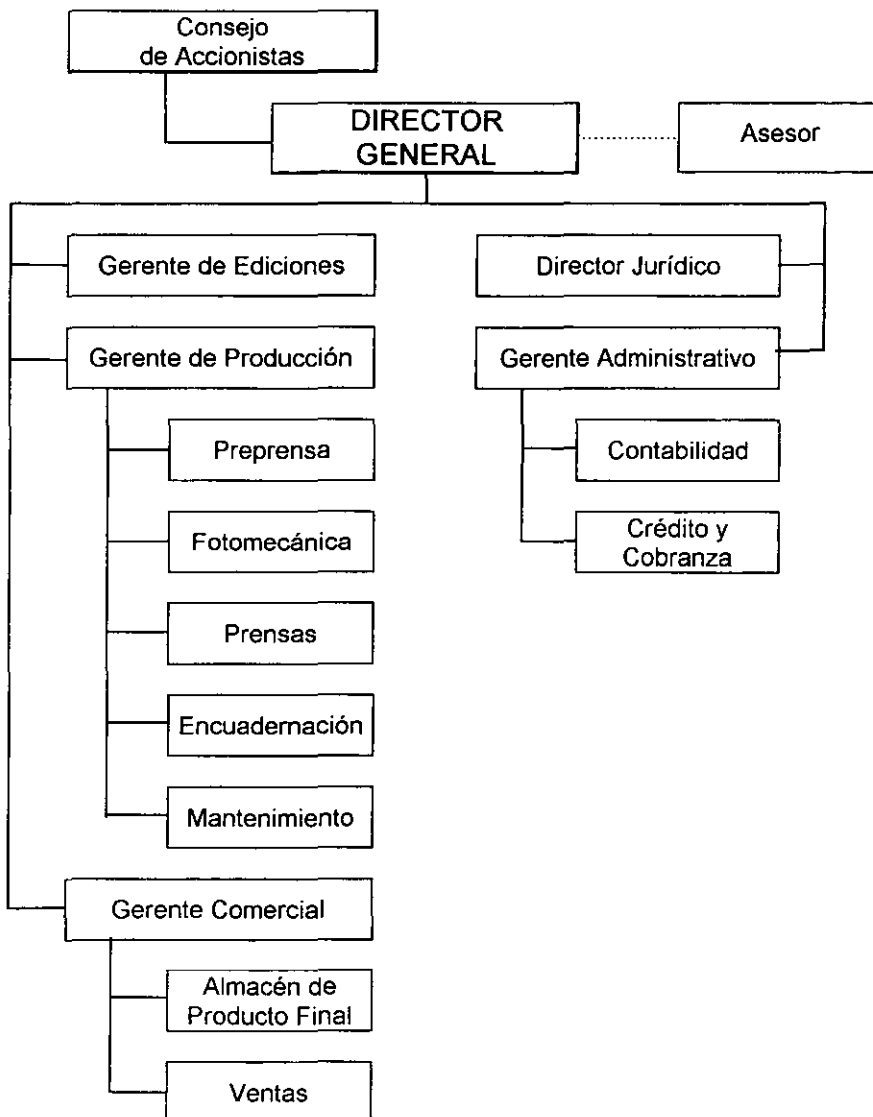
Consejo de Accionistas

DIRECTOR GENERAL

Asesor

Gerente de Ediciones

Director Jurídico

Gerente de Producción

Gerente Administrativo

Preprensa

Contabilidad

Fotomecánica

Crédito y Cobranza

Prensas

Encuadernación

Mantenimiento

Gerente Comercial

Almacén de Producto Final

Ventas